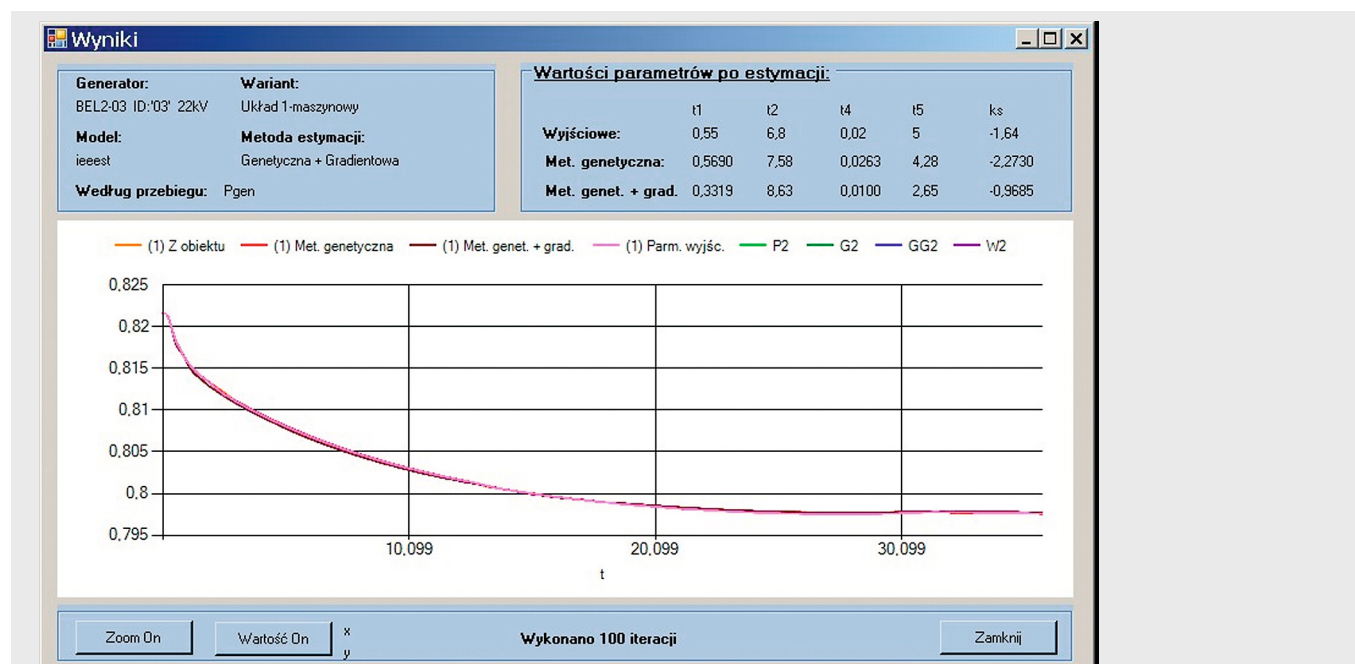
Wyniki

Generator:
BEL2-03 ID:'03' 22kV
Wariant:
Układ 1-maszynowy
Model:
ieeest
Metoda estymacji:
Genetyczna + Gradientowa
Według przebiegu: Pgen

Wartości parametrów po estymacji:

| | t1 | t2 | t4 | t5 | ks |
|---|---|---|---|---|---|
| Wyjściowe: | 0,55 | 6,8 | 0,02 | 5 | -1,64 |
| Met. genetyczna: | 0,5690 | 7,58 | 0,0263 | 4,28 | -2,2730 |
| Met. genet. + grad. | 0,3319 | 8,63 | 0,0100 | 2,65 | -0,9685 |

(1) Z obiektu (1) Met. genetyczna (1) Met. genet. + grad. (1) Parm. wyjśc. P2 G2 GG2 W2

0,825
0,82
0,815
0,81
0,805
0,8
0,795
10,099 20,099 30,099
t

Zoom On
Wartość On
x
y
Wykonano 100 iteracji
Zamknij